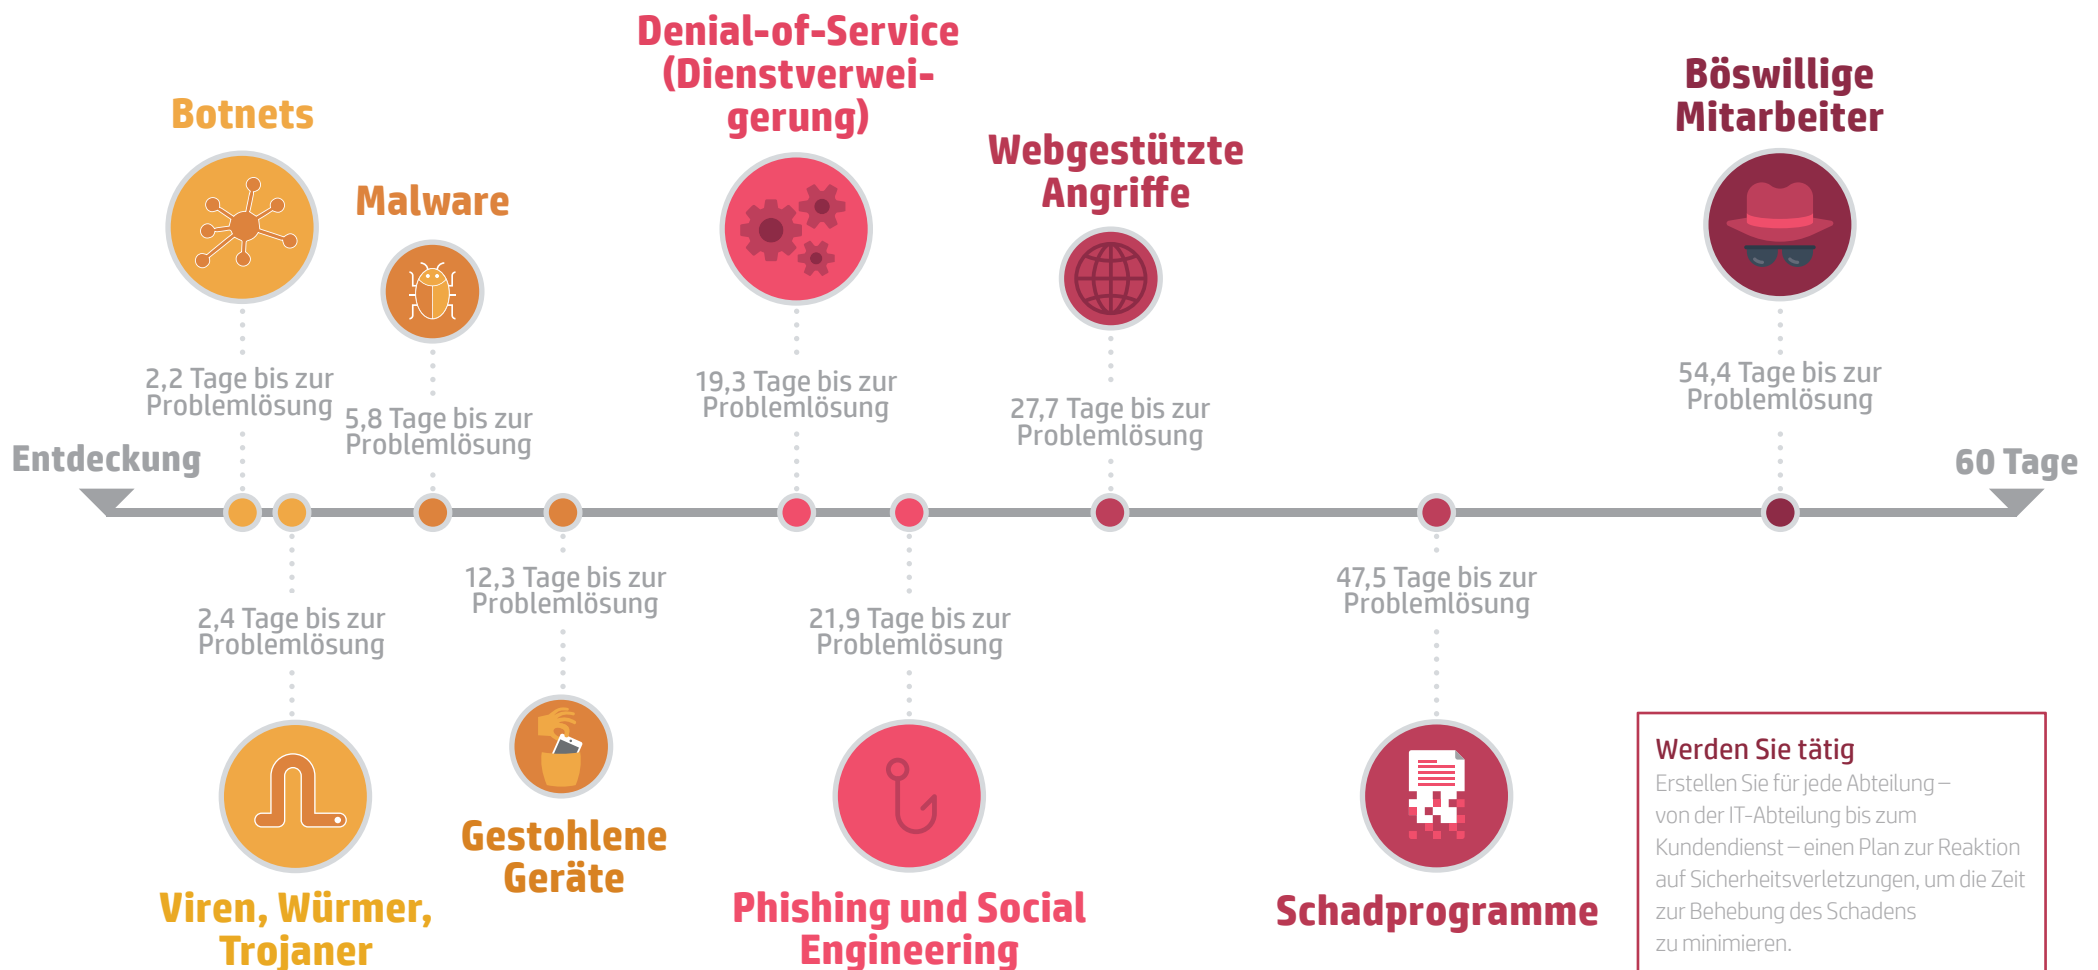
Denial-of-Service (Dienstverweigerung)

Botnets

Malware

Webgestützte Angriffe

Böswillige Mitarbeiter

2,2 Tage bis zur Problemlösung

5,8 Tage bis zur Problemlösung

19,3 Tage bis zur Problemlösung

27,7 Tage bis zur Problemlösung

54,4 Tage bis zur Problemlösung

Entdeckung

60 Tage

2,4 Tage bis zur Problemlösung

12,3 Tage bis zur Problemlösung

21,9 Tage bis zur Problemlösung

47,5 Tage bis zur Problemlösung

Viren, Würmer, Trojaner

Gestohlene Geräte

Phishing und Social Engineering

Schadprogramme

Werden Sie tätig
Erstellen Sie für jede Abteilung – von der IT-Abteilung bis zum Kundendienst – einen Plan zur Reaktion auf Sicherheitsverletzungen, um die Zeit zur Behebung des Schadens zu minimieren.